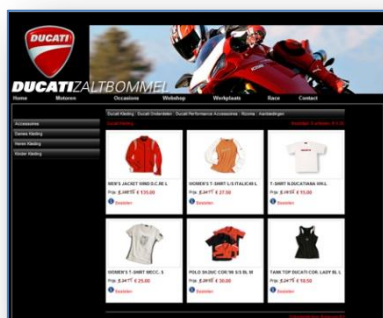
DUCATI

DUCATIZALTBOMMEL

Home
Motoren
Occasions
Webshop
Werkplaats
Race
Contact

Accessoires
Dames Kleding
Heren Kleding
Kinder Kleding

Ducati Kleding
Ducati Onderdelen
Ducati Performance Accessoires
Bonne
Aanbiedingen

MEN'S JACKET WIND D.C.BE L
Prijs: € 139,00

WOMEN'S T-SHIRT L/S ITALIAN L
Prijs: € 37,50

T-SHIRT B.DUCATIANA WH.L
Prijs: € 15,00

WOMEN'S T-SHIRT MECC. L
Prijs: € 25,00

POLO 38.DUC CORSE S/S BL M
Prijs: € 30,00

TANK TOP DUCATI COR. LADY BL L
Prijs: € 19,50